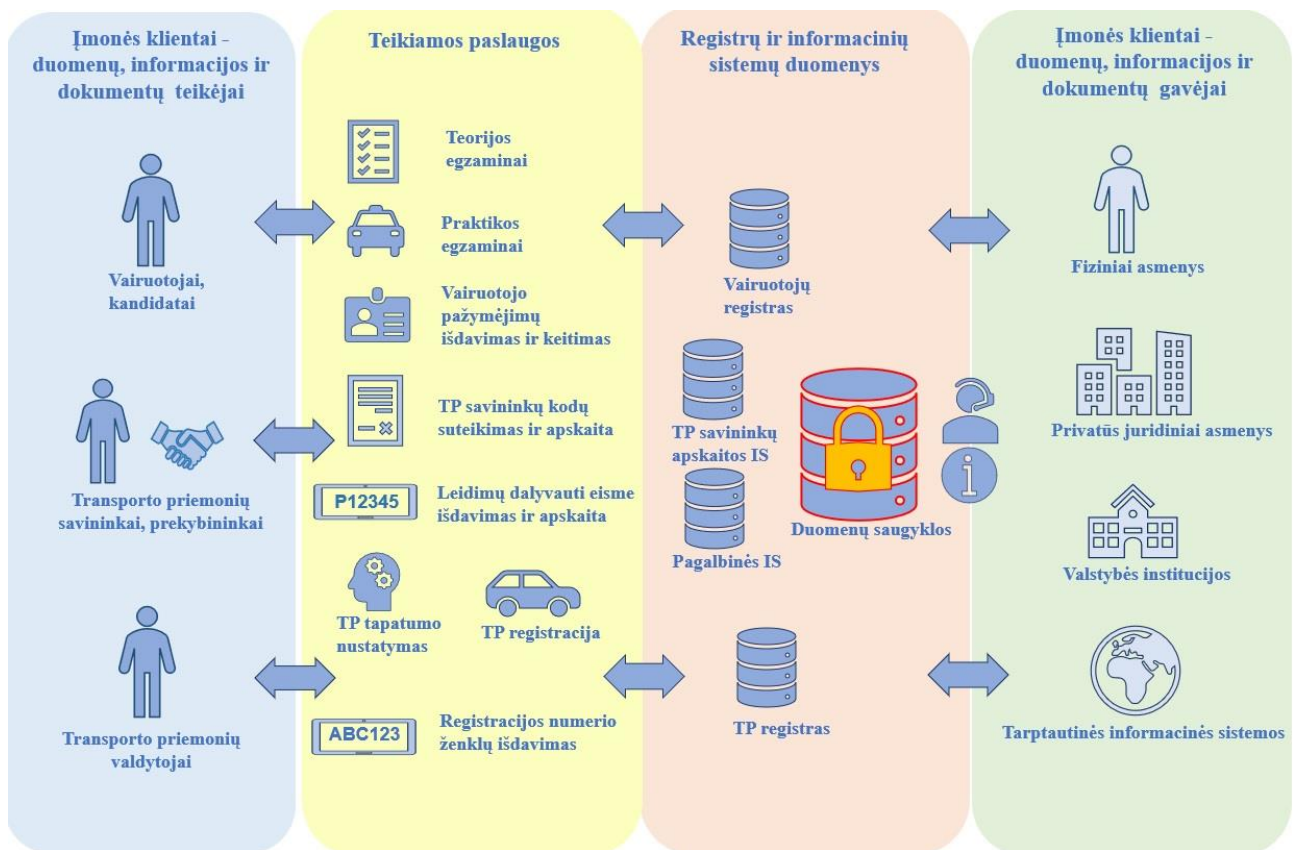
Įmonės klientai - duomenų, informacijos ir dokumentų teikėjai

Vairuotojai, kandidatai

Transporto priemonių savininkai, prekybininkai

Transporto priemonių valdytojai

Teikiamos paslaugos

Teorijos egzaminai

Praktikos egzaminai

Vairuotojo pažymėjimų išdavimas ir keitimas

TP savininkų kodų suteikimas ir apskaita

P12345

Leidimų dalyvauti eisme išdavimas ir apskaita

TP tapatumo nustatymas

TP registracija

ABC123

Registracijos numerio ženklų išdavimas

Registrų ir informacinių sistemų duomenys

Vairuotojų registras

TP savininkų apskaitos IS

Pagalbinės IS

Duomenų saugyklos

TP registras

Įmonės klientai - duomenų, informacijos ir dokumentų gavėjai

Fiziniai asmenys

Privatūs juridiniai asmenys

Valstybės institucijos

Tarptautinės informacinės sistemos